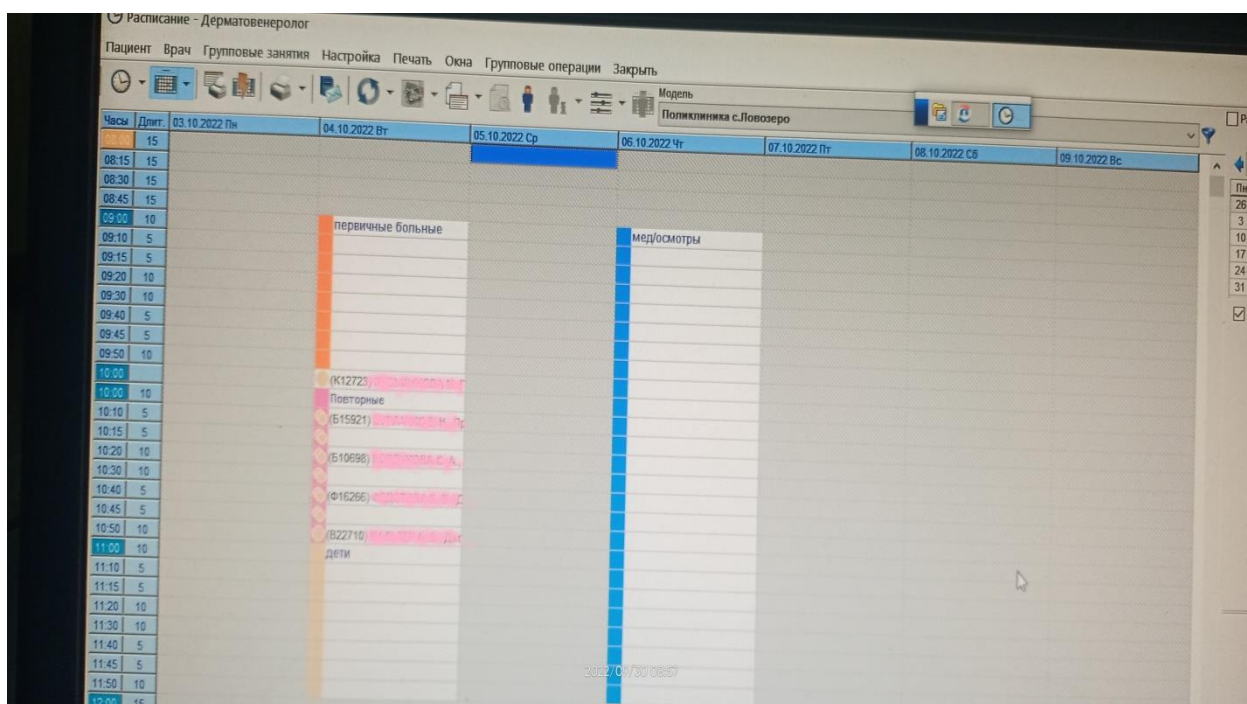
Расписание - Дерматовенеролог

Пациент Врач Групповые занятия Настройка Печать Окна Групповые операции Закрыть

Модель
Поликлиника с.Ловозеро

| Часы | Длит. | 03.10.2022 Пн | 04.10.2022 Вт | 05.10.2022 Ср | 06.10.2022 Чт | 07.10.2022 Пт | 08.10.2022 Сб | 09.10.2022 Вс |
|---|---|---|---|---|---|---|---|---|
| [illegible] | 15 | | | | | | | |
| 08:15 | 15 | | | | | | | |
| 08:30 | 15 | | | | | | | |
| 08:45 | 15 | | | | | | | |
| 09:00 | 10 | | первичные больные | | | | | |
| 09:10 | 5 | | | | мед/осмотры | | | |
| 09:15 | 5 | | | | | | | |
| 09:20 | 10 | | | | | | | |
| 09:30 | 10 | | | | | | | |
| 09:40 | 5 | | | | | | | |
| 09:45 | 5 | | | | | | | |
| 09:50 | 10 | | | | | | | |
| 10:00 | | | (К12723) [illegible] | | | | | |
| 10:00 | 10 | | Повторные | | | | | |
| 10:10 | 5 | | (Б15921) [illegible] | | | | | |
| 10:15 | 5 | | | | | | | |
| 10:20 | 10 | | (Б10698) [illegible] | | | | | |
| 10:30 | 10 | | | | | | | |
| 10:40 | 5 | | (Ф16266) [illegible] | | | | | |
| 10:45 | 5 | | | | | | | |
| 10:50 | 10 | | (В22710) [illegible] | | | | | |
| 11:00 | 10 | | дети | | | | | |
| 11:10 | 5 | | | | | | | |
| 11:15 | 5 | | | | | | | |
| 11:20 | 10 | | | | | | | |
| 11:30 | 10 | | | | | | | |
| 11:40 | 5 | | | | | | | |
| 11:45 | 5 | | | | | | | |
| 11:50 | 10 | | | | | | | |
| 12:00 | 15 | | | | | | | |

Пн
26
3
10
17
24
31

2022/09/30 08:57